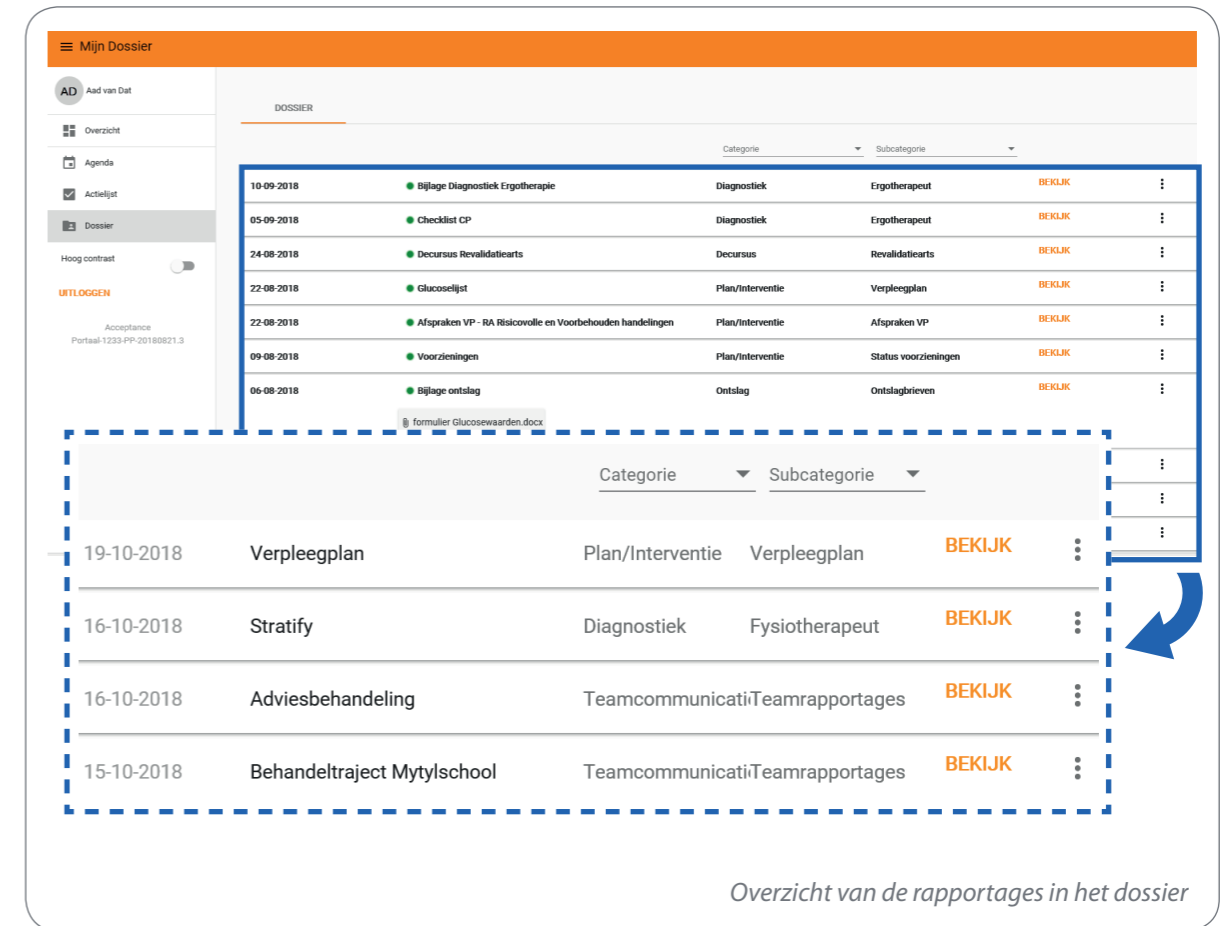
Mijn Dossier

AD Aad van Dat

Overzicht

Agenda

Actielijst

Dossier

Hoog contrast

UITLOGGEN

Acceptance
Portaal-1233-PP-20180821.3

DOSSIER

Categorie
Subcategorie

| | | | | | |
|---|---|---|---|---|---|
| 10-09-2018 | Bijlage Diagnostiek Ergotherapie | Diagnostiek | Ergotherapeut | BEKIJK | ⋮ |
| 05-09-2018 | Checklist CP | Diagnostiek | Ergotherapeut | BEKIJK | ⋮ |
| 24-08-2018 | Decursus Revalidatiearts | Decursus | Revalidatiearts | BEKIJK | ⋮ |
| 22-08-2018 | Glucoselijst | Plan/Interventie | Verpleegplan | BEKIJK | ⋮ |
| 22-08-2018 | Afspraken VP - RA Risicovolle en Voorbehouden handelingen | Plan/Interventie | Afspraken VP | BEKIJK | ⋮ |
| 09-08-2018 | Voorzieningen | Plan/Interventie | Status voorzieningen | BEKIJK | ⋮ |
| 06-08-2018 | Bijlage ontslag | Ontslag | Ontslagbrieven | BEKIJK | ⋮ |

formulier Glucosewaarden.docx

Categorie
Subcategorie

| | | | | | |
|---|---|---|---|---|---|
| 19-10-2018 | Verpleegplan | Plan/Interventie | Verpleegplan | BEKIJK | ⋮ |
| 16-10-2018 | Stratify | Diagnostiek | Fysiotherapeut | BEKIJK | ⋮ |
| 16-10-2018 | Adviesbehandeling | Teamcommunicati | Teamrapportages | BEKIJK | ⋮ |
| 15-10-2018 | Behandeltraject Mytylschool | Teamcommunicati | Teamrapportages | BEKIJK | ⋮ |

Overzicht van de rapportages in het dossier